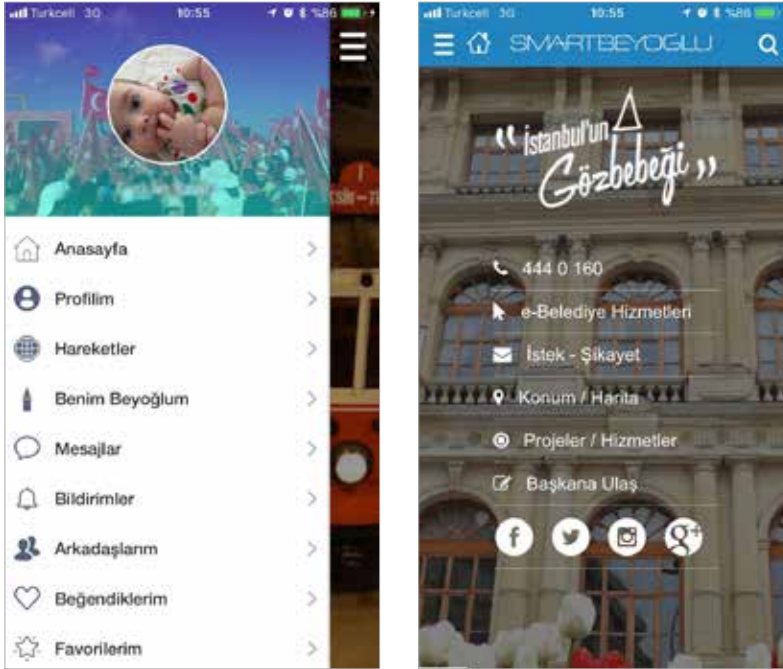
Turkcell 3G 10:55 %86

Anasayfa

Profilim

Hareketler

Benim Beyoğlum

Mesajlar

Bildirimler

Arkadaşlarım

Beğendiklerim

Favorilerim

Turkcell 3G 10:55 %86

SMARTBEYOGLU

"İstanbul'un Gözbebeği"

444 0 160

e-Belediye Hizmetleri

İstek - Şikayet

Konum / Harita

Projeler / Hizmetler

Başkana Ulaş

f

g+